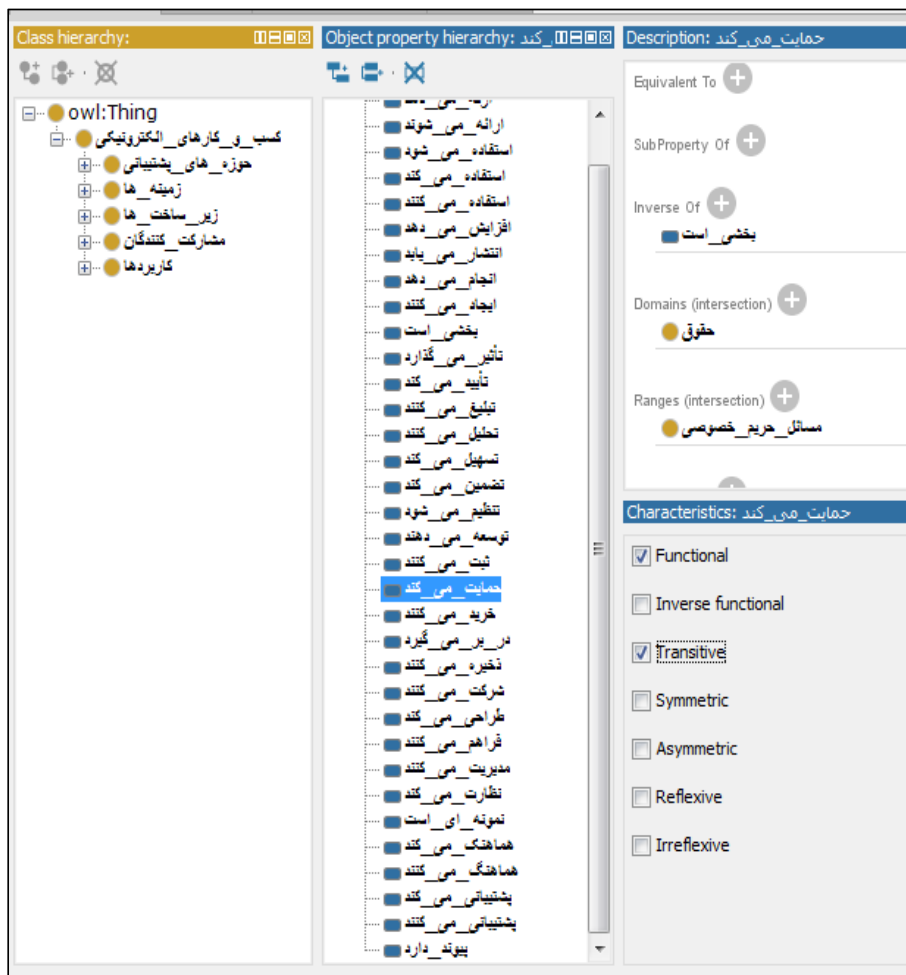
Class hierarchy:

owl:Thing
کسب_و_کارهای_الکترونیکی
حوزه_های_پشتیبانی
زمینه_ها
زیر_ساخت_ها
مشارکت_کنندگان
کاربردها

Object property hierarchy: حمایت_می_کند

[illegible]
ارائه_می_شوند
استفاده_می_شود
استفاده_می_کند
استفاده_می_کنند
افزایش_می_دهد
انتشار_می_یابد
انجام_می_دهد
ایجاد_می_کنند
بخشی_است
تاثیر_می_گذارد
تأیید_می_کند
تبلیغ_می_کنند
تحلیل_می_کنند
تسهیل_می_کند
تضمین_می_کند
تنظیم_می_شود
توسعه_می_دهند
ثبت_می_کنند
حمایت_می_کند
خرید_می_کنند
در_بر_می_گیرد
ذخیره_می_کنند
شرکت_می_کنند
طراحی_می_کند
فراهم_می_کنند
مدیریت_می_کنند
نظارت_می_کند
نمونه_ای_است
هماهنگ_می_کند
هماهنگ_می_کنند
پشتیبانی_می_کند
پشتیبانی_می_کنند
پیوند_دارد

Description: حمایت_می_کند

Equivalent To
SubProperty Of
Inverse Of
بخشی_است
Domains (intersection)
حقوق
Ranges (intersection)
مسائل_حریم_خصوصی

Characteristics: حمایت_می_کند

Functional
Inverse functional
Transitive
Symmetric
Asymmetric
Reflexive
Irreflexive